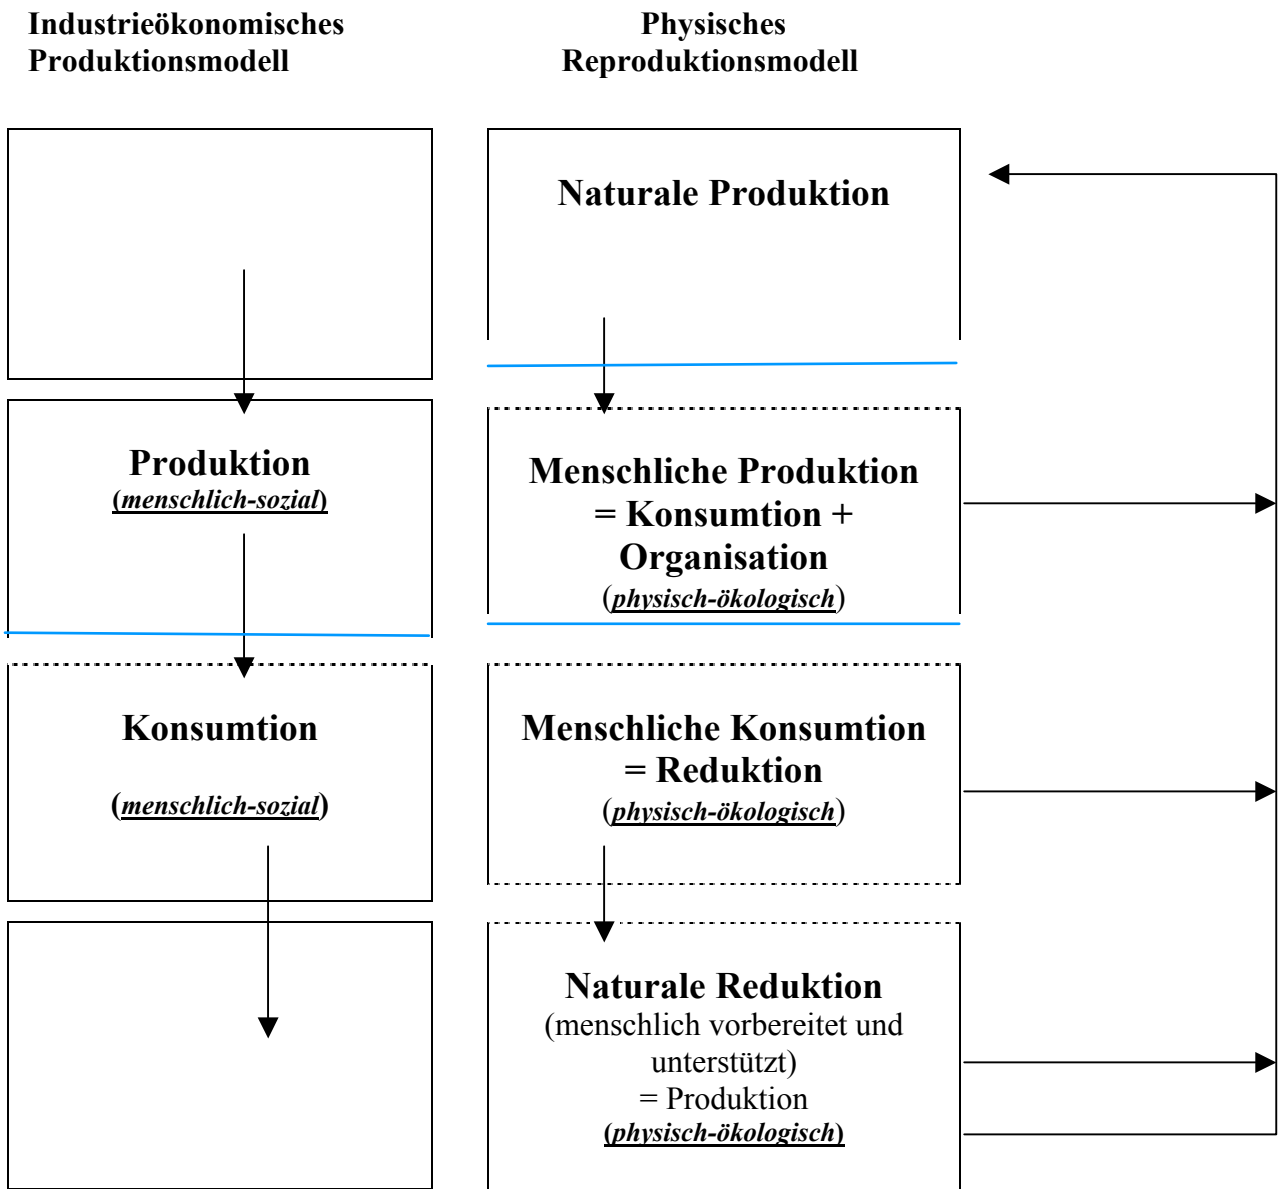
Industrieökonomisches Produktionsmodell

Physisches Reproduktionsmodell

Naturale Produktion

Produktion
(menschlich-sozial)

Menschliche Produktion = Konsumtion + Organisation
(physisch-ökologisch)

Konsumtion

(menschlich-sozial)

Menschliche Konsumtion = Reduktion
(physisch-ökologisch)

Naturale Reduktion
(menschlich vorbereitet und unterstützt)
= Produktion
(physisch-ökologisch)